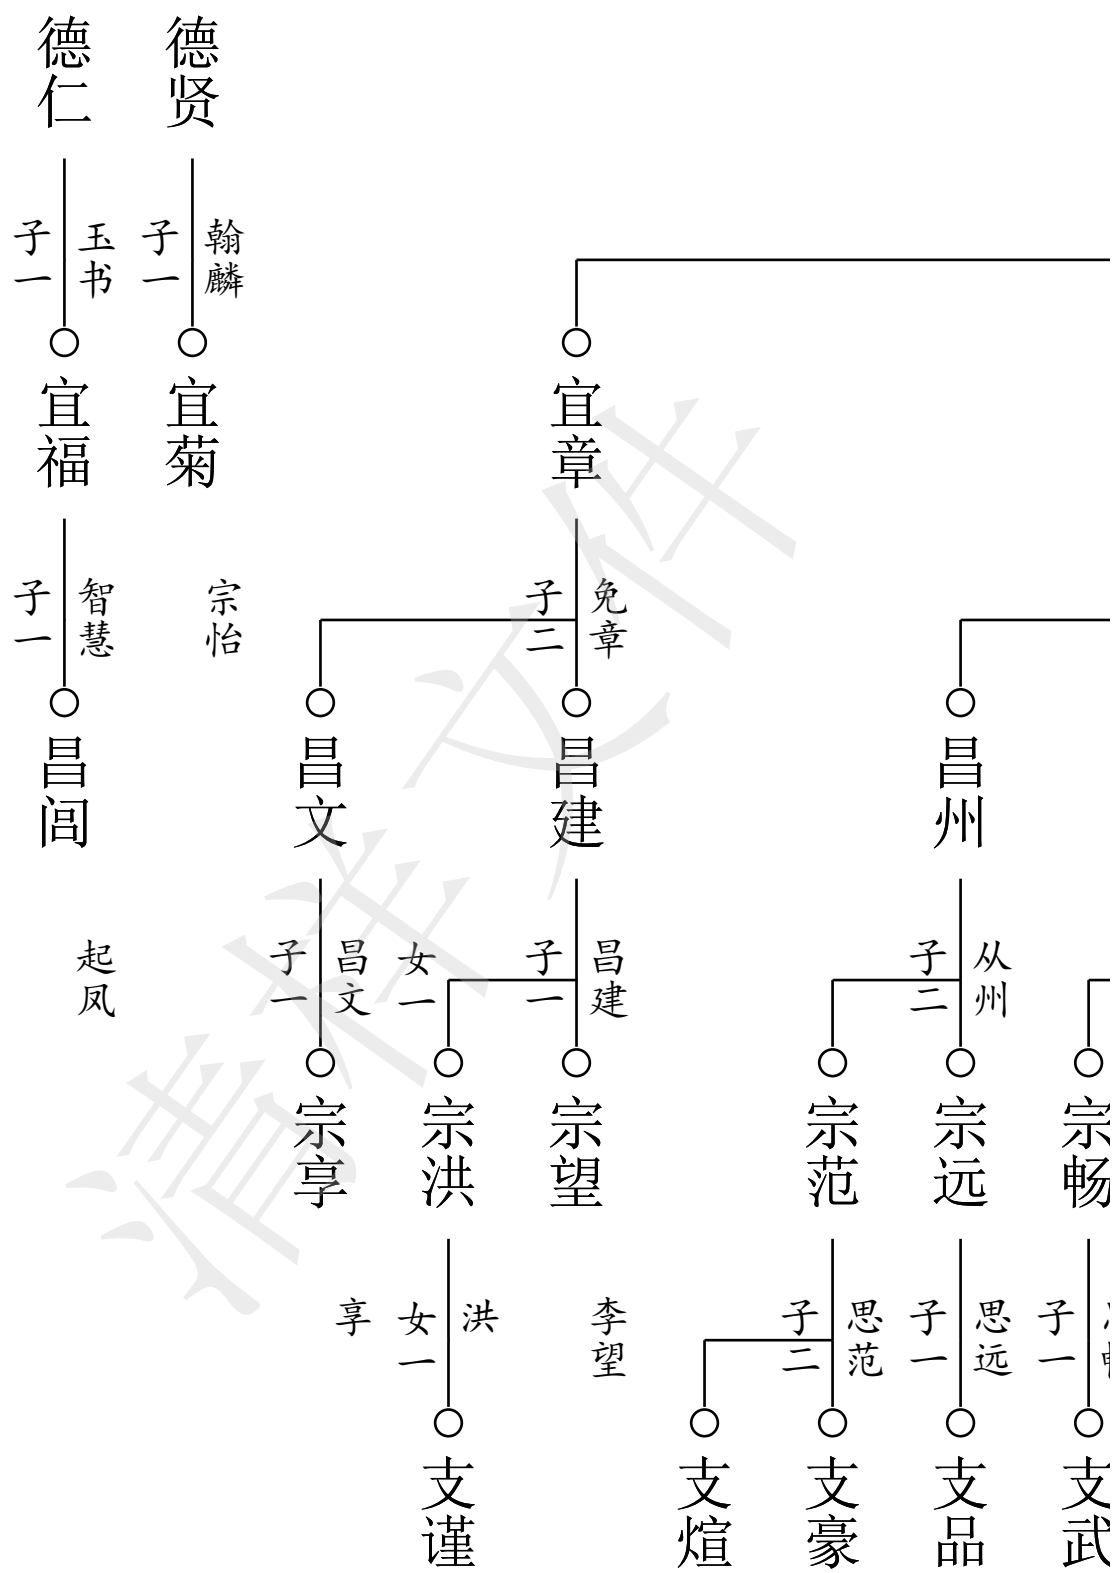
德仁 德贤

子一 玉书 子一 翰麟

宜福 宜菊 宜章

子一 智慧 宗怡 子二 免章

昌闾 昌文 昌建 昌州

起凤 子一 昌文 女一 子一 昌建 子二 从州

宗享 宗洪 宗望 宗范 宗远 宗畅

享 女一 洪 李望 子二 思范 子一 思远 子一 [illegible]

支谨 支煊 支豪 支品 支武